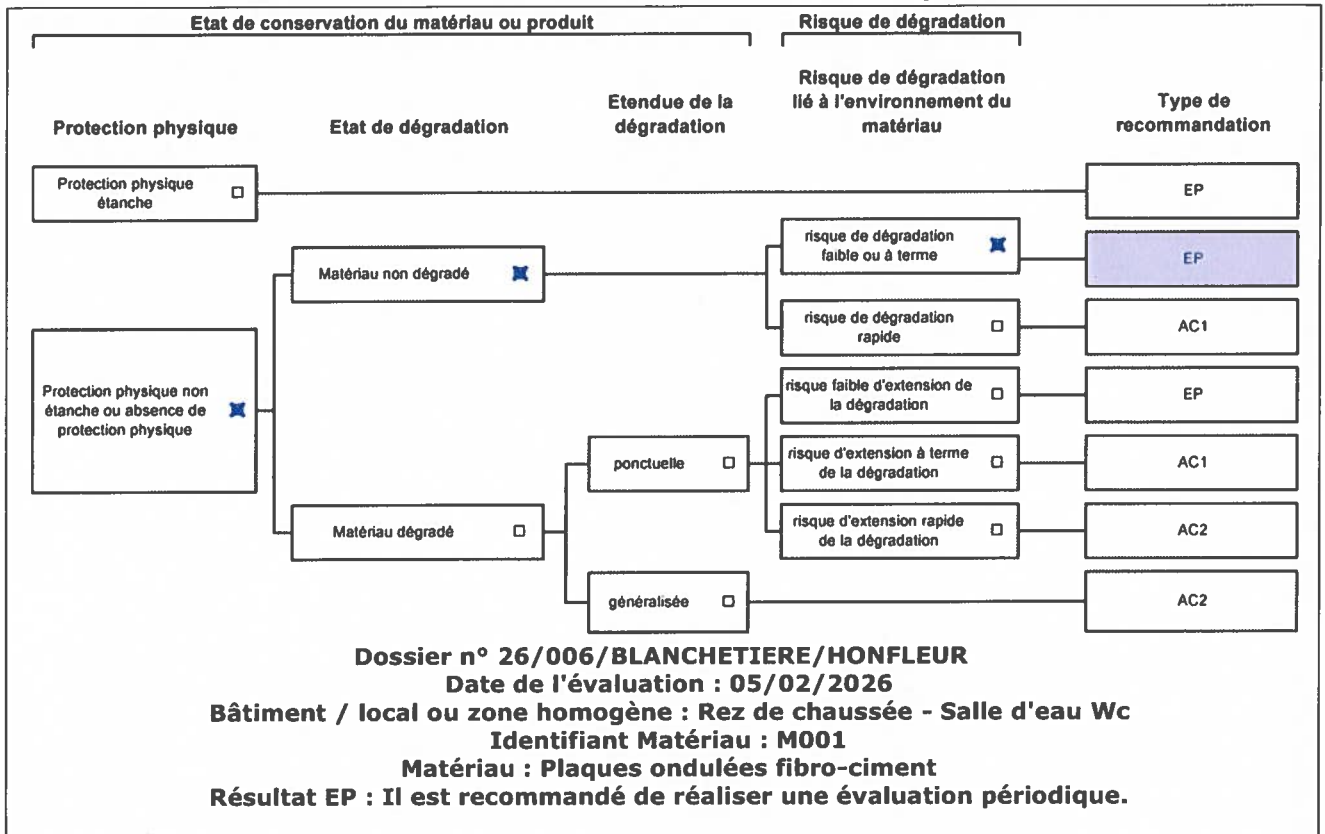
Etat de conservation du matériau ou produit

Risque de dégradation

Protection physique

Etat de dégradation

Etendue de la dégradation

Risque de dégradation lié à l'environnement du matériau

Type de recommandation

Protection physique étanche

EP

Matériau non dégradé

risque de dégradation faible ou à terme

EP

risque de dégradation rapide

AC1

Protection physique non étanche ou absence de protection physique

risque faible d'extension de la dégradation

EP

ponctuelle

risque d'extension à terme de la dégradation

AC1

Matériau dégradé

risque d'extension rapide de la dégradation

AC2

généralisée

AC2

Dossier n° 26/006/BLANCHETIERE/HONFLEUR
Date de l'évaluation : 05/02/2026
Bâtiment / local ou zone homogène : Rez de chaussée - Salle d'eau Wc
Identifiant Matériau : M001
Matériau : Plaques ondulées fibro-ciment
Résultat EP : Il est recommandé de réaliser une évaluation périodique.